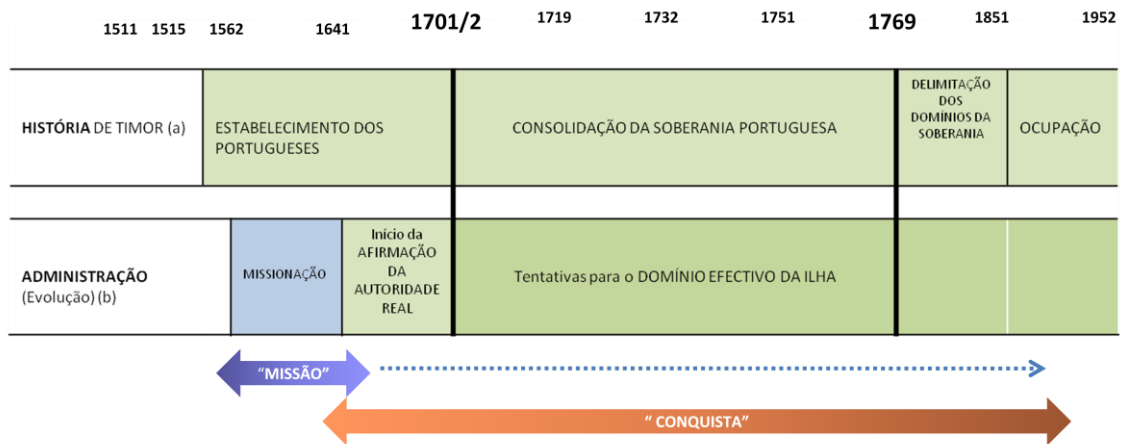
1511 1515 1562 1641 1701/2 1719 1732 1751 1769 1851 1952

| | | | | |
|---|---|---|---|---|
| HISTÓRIA DE TIMOR (a) | ESTABELECIMENTO DOS PORTUGUESES | CONSOLIDAÇÃO DA SOBERANIA PORTUGUESA | DELIMITAÇÃO DOS DOMÍNIOS DA SOBERANIA | OCUPAÇÃO |

| | | | | | |
|---|---|---|---|---|---|
| ADMINISTRAÇÃO (Evolução) (b) | MISSIONAÇÃO | Início da AFIRMAÇÃO DA AUTORIDADE REAL | Tentativas para o DOMÍNIO EFECTIVO DA ILHA | | |

"MISSÃO"

" CONQUISTA"